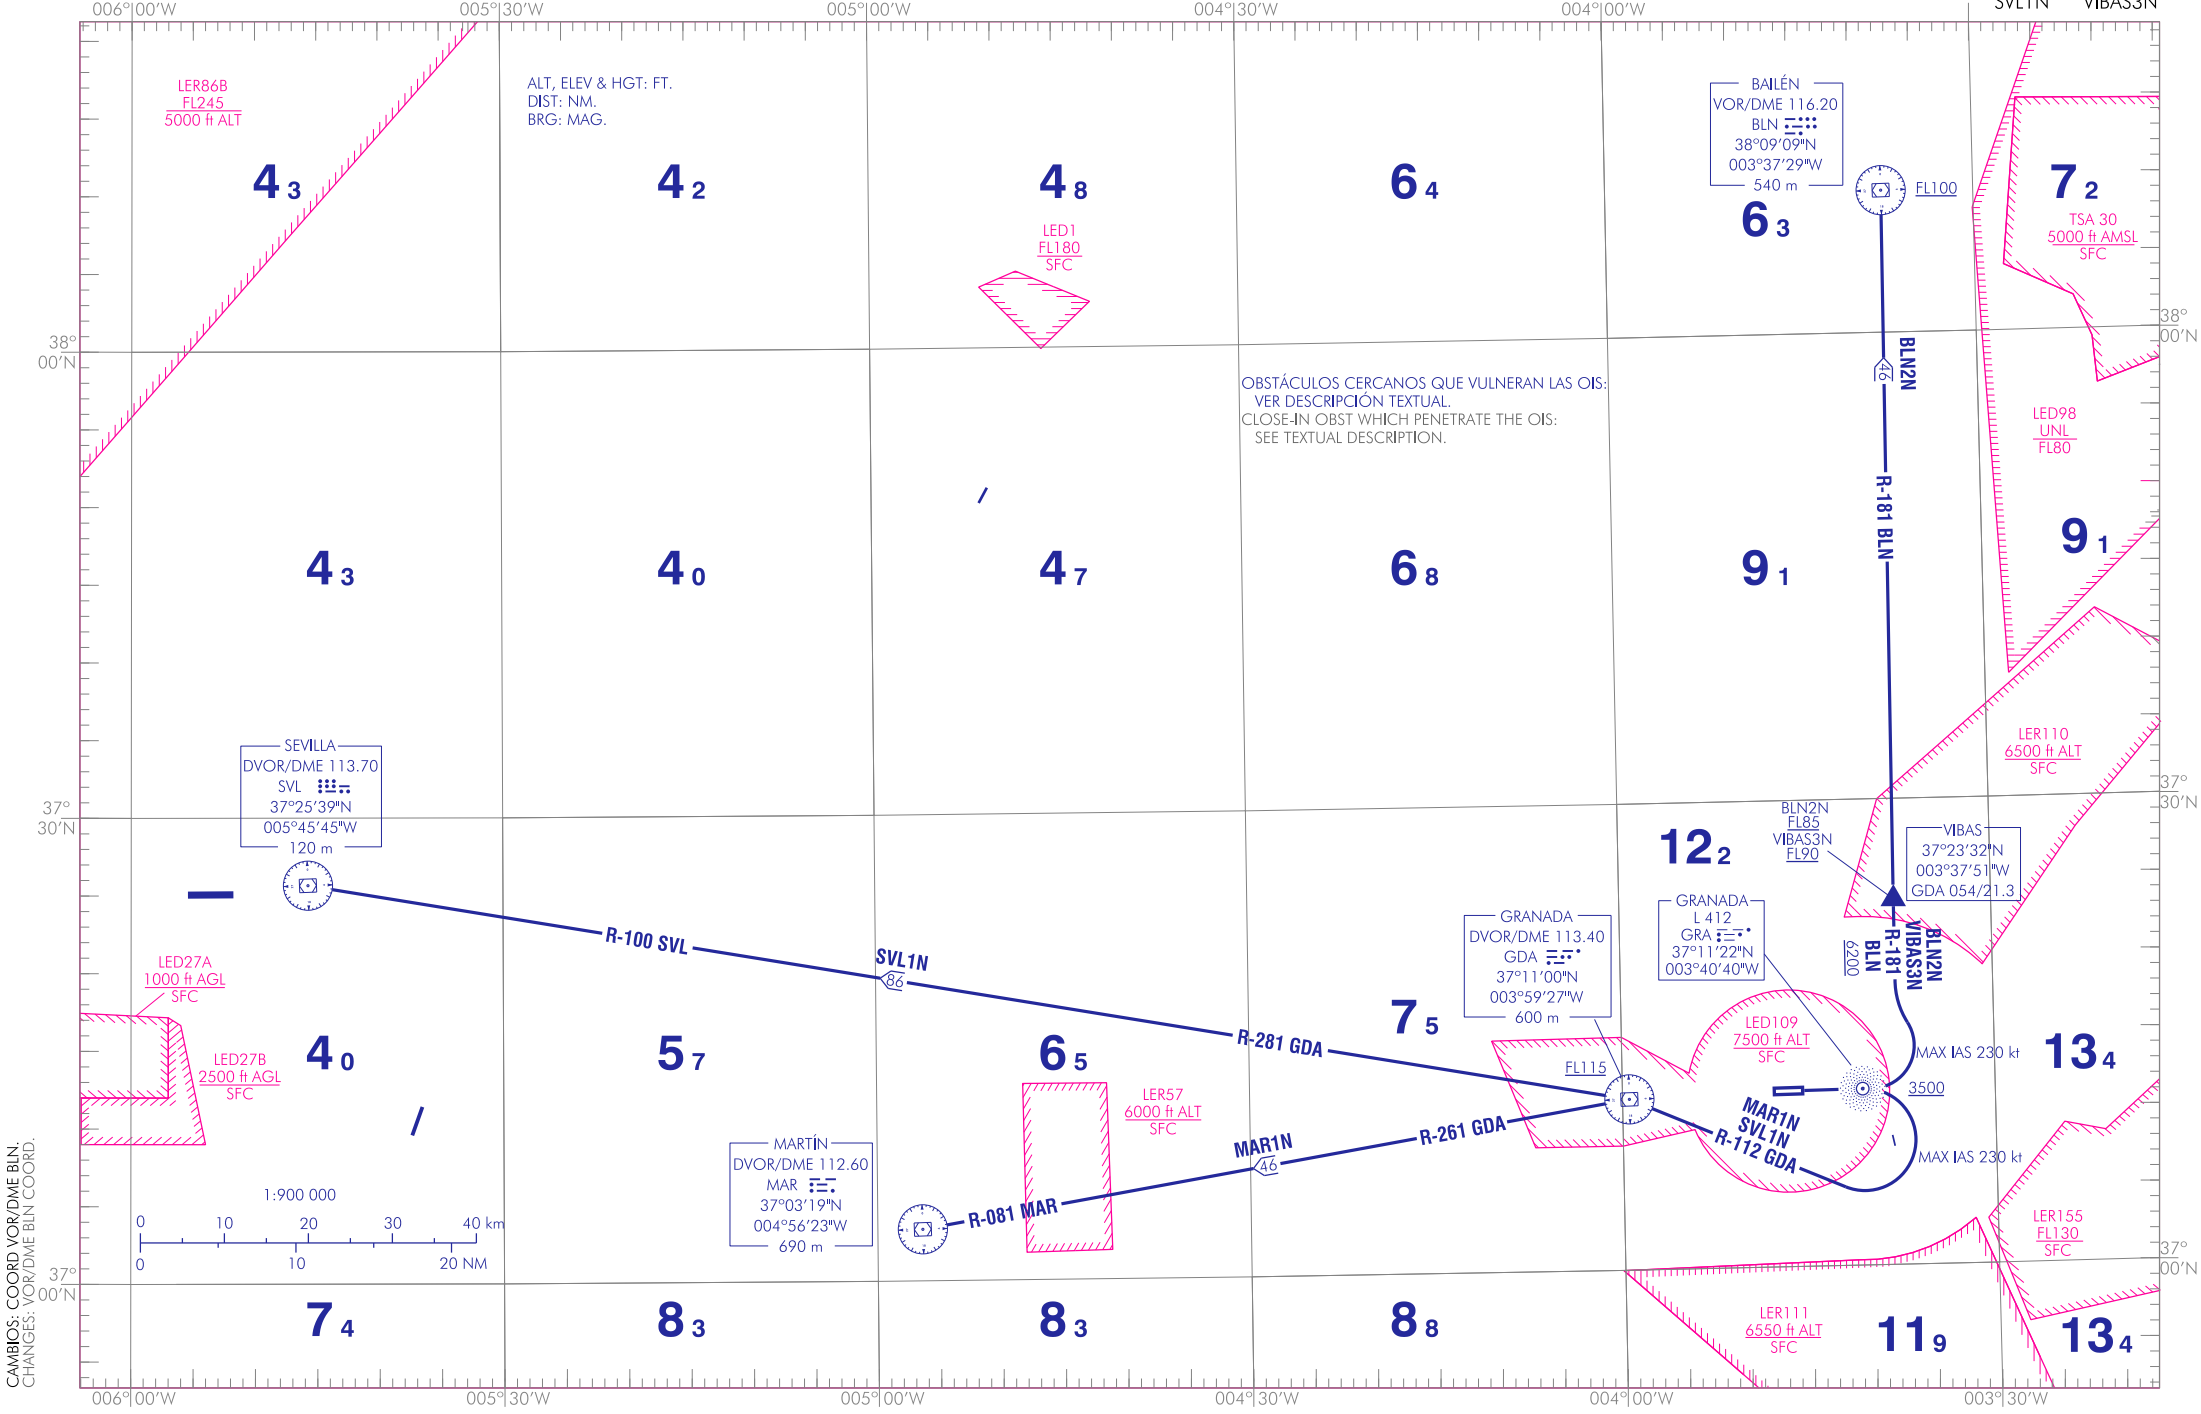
006°00'W 005°30'W 005°00'W 004°30'W 004°00'W SVL1N VIBAS3N

LER86B
FL245
5000 ft ALT

ALT, ELEV & HGT: FT.
DIST: NM.
BRG: MAG.

BAILÉN
VOR/DME 116.20
BLN
38°09'09"N
003°37'29"W
540 m

FL100

4 3 4 2 4 8 6 4 6 3 7 2

LED1
FL180
SFC

TSA 30
5000 ft AMSL
SFC

38° 00'N

BLN2N

46

OBSTÁCULOS CERCANOS QUE VULNERAN LAS OIS:
VER DESCRIPCIÓN TEXTUAL.
CLOSE-IN OBST WHICH PENETRATE THE OIS:
SEE TEXTUAL DESCRIPTION.

LED98
UNL
FL80

R-181 BLN

4 3 4 0 4 7 6 8 9 1 9 1

LER110
6500 ft ALT
SFC

SEVILLA
DVOR/DME 113.70
SVL
37°25'39"N
005°45'45"W
120 m

37° 30'N

BLN2N
FL85
VIBAS3N
FL90

12 2

VIBAS
37°23'32"N
003°37'51"W
GDA 054/21.3

GRANADA
L 412
GRA
37°11'22"N
003°40'40"W

GRANADA
DVOR/DME 113.40
GDA
37°11'00"N
003°59'27"W
600 m

R-100 SVL

SVL1N

86

R-281 GDA

BLN2N
VIBAS3N
R-181
BLN
6200

LED27A
1000 ft AGL
SFC

LED27B
2500 ft AGL
SFC

4 0 5 7 6 5 7 5

LED109
7500 ft ALT
SFC

MAX IAS 230 kt

13 4

3500

FL115

LER57
6000 ft ALT
SFC

MAR1N
SVL1N
R-112 GDA

MAX IAS 230 kt

MAR1N

46

R-261 GDA

MARTÍN
DVOR/DME 112.60
MAR
37°03'19"N
004°56'23"W
690 m

R-081 MAR

1:900 000
0 10 20 30 40 km
0 10 20 NM

LER155
FL130
SFC

37° 00'N

7 4 8 3 8 3 8 8

LER111
6550 ft ALT
SFC

11 9 13 4

CAMBIOS: COORD VOR/DME BLN.
CHANGES: VOR/DME BLN COORD.

006°00'W 005°30'W 005°00'W 004°30'W 004°00'W 003°30'W